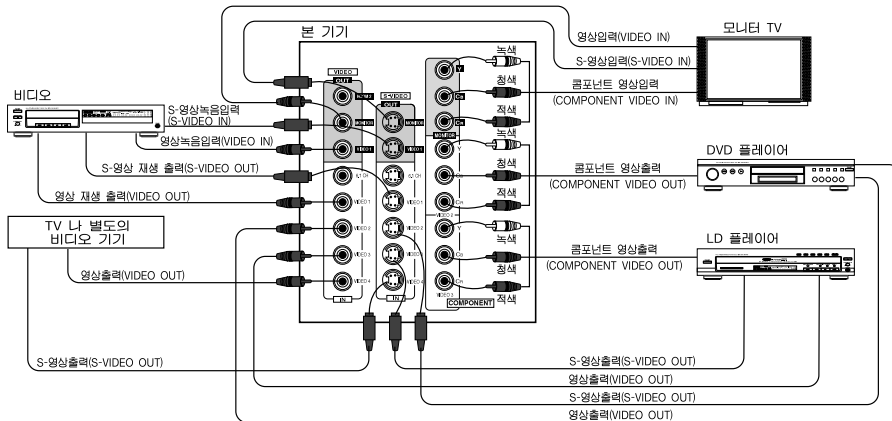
본 기기

모니터 TV

영상입력(VIDEO IN)
S-영상입력(S-VIDEO IN)
콤포넌트 영상입력
(COMPONENT VIDEO IN)

녹색
청색
적색
녹색
청색
적색
녹색
청색
적색

비디오

S-영상녹음입력
(S-VIDEO IN)
영상녹음입력(VIDEO IN)
S-영상 재생 출력(S-VIDEO OUT)
영상 재생 출력(VIDEO OUT)

VIDEO
OUT
S-VIDEO
OUT
MONITOR
IN
COMPONENT

DVD 플레이어
콤포넌트 영상출력
(COMPONENT VIDEO OUT)

TV 나 별도의
비디오 기기

영상출력(VIDEO OUT)

LD 플레이어
콤포넌트 영상출력
(COMPONENT VIDEO OUT)

S-영상출력(S-VIDEO OUT)
S-영상출력(S-VIDEO OUT)
영상출력(VIDEO OUT)
S-영상출력(S-VIDEO OUT)
영상출력(VIDEO OUT)